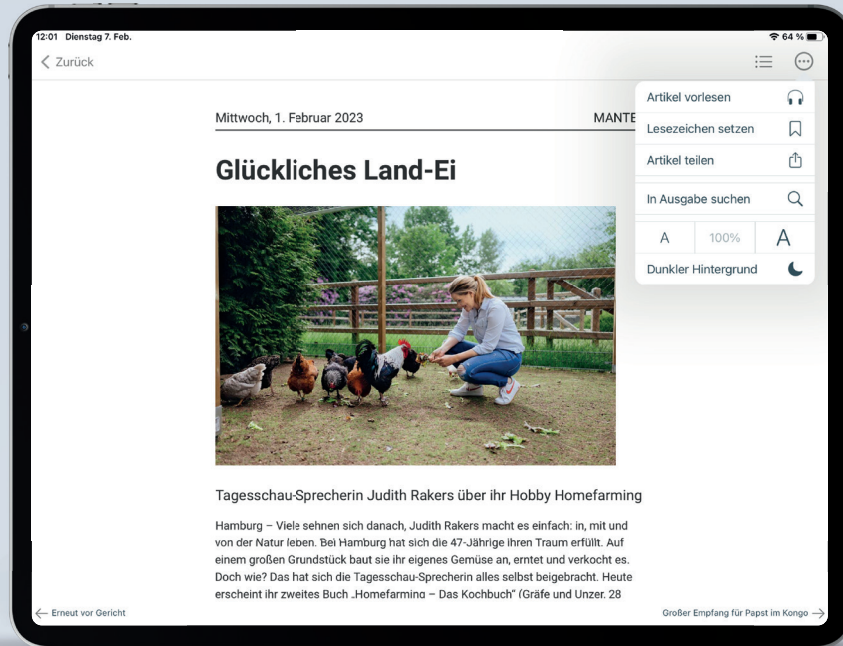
12:01 Dienstag 7. Feb.

64 %

Zurück

Mittwoch, 1. Februar 2023

MANTE

Artikel vorlesen

Lesezeichen setzen

Artikel teilen

In Ausgabe suchen

A

100%

A

Dunkler Hintergrund

Glückliches Land-Ei

Tagesschau-Sprecherin Judith Rakers über ihr Hobby Homefarming

Hamburg – Viele sehnen sich danach, Judith Rakers macht es einfach: in, mit und von der Natur leben. Bei Hamburg hat sich die 47-Jährige ihren Traum erfüllt. Auf einem großen Grundstück baut sie ihr eigenes Gemüse an, erntet und verkocht es. Doch wie? Das hat sich die Tagesschau-Sprecherin alles selbst beigebracht. Heute erscheint ihr zweites Buch „Homefarming – Das Kochbuch" (Gräfe und Unzer. 28

Erneut vor Gericht

Großer Empfang für Papst im Kongo